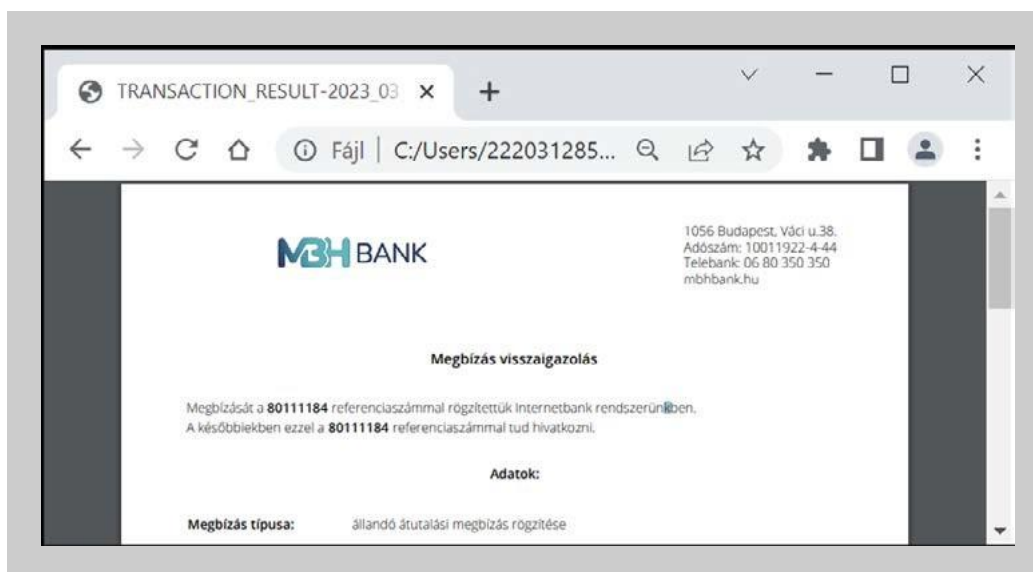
TRANSACTION_RESULT-2023_03 ×

+

ⓘ Fájl | C:/Users/222031285...

MBH BANK

1056 Budapest, Váci u.38.
Adószám: 10011922-4-44
Telebank: 06 80 350 350
mbhbank.hu

Megbízás visszaigazolás

Megbízását a **80111184** referenciaszámmal rögzítettük Internetbank rendszerünkben.
A későbbiekben ezzel a **80111184** referenciaszámmal tud hivatkozni.

Adatok:

**Megbízás típusa:** állandó átutalási megbízás rögzítése